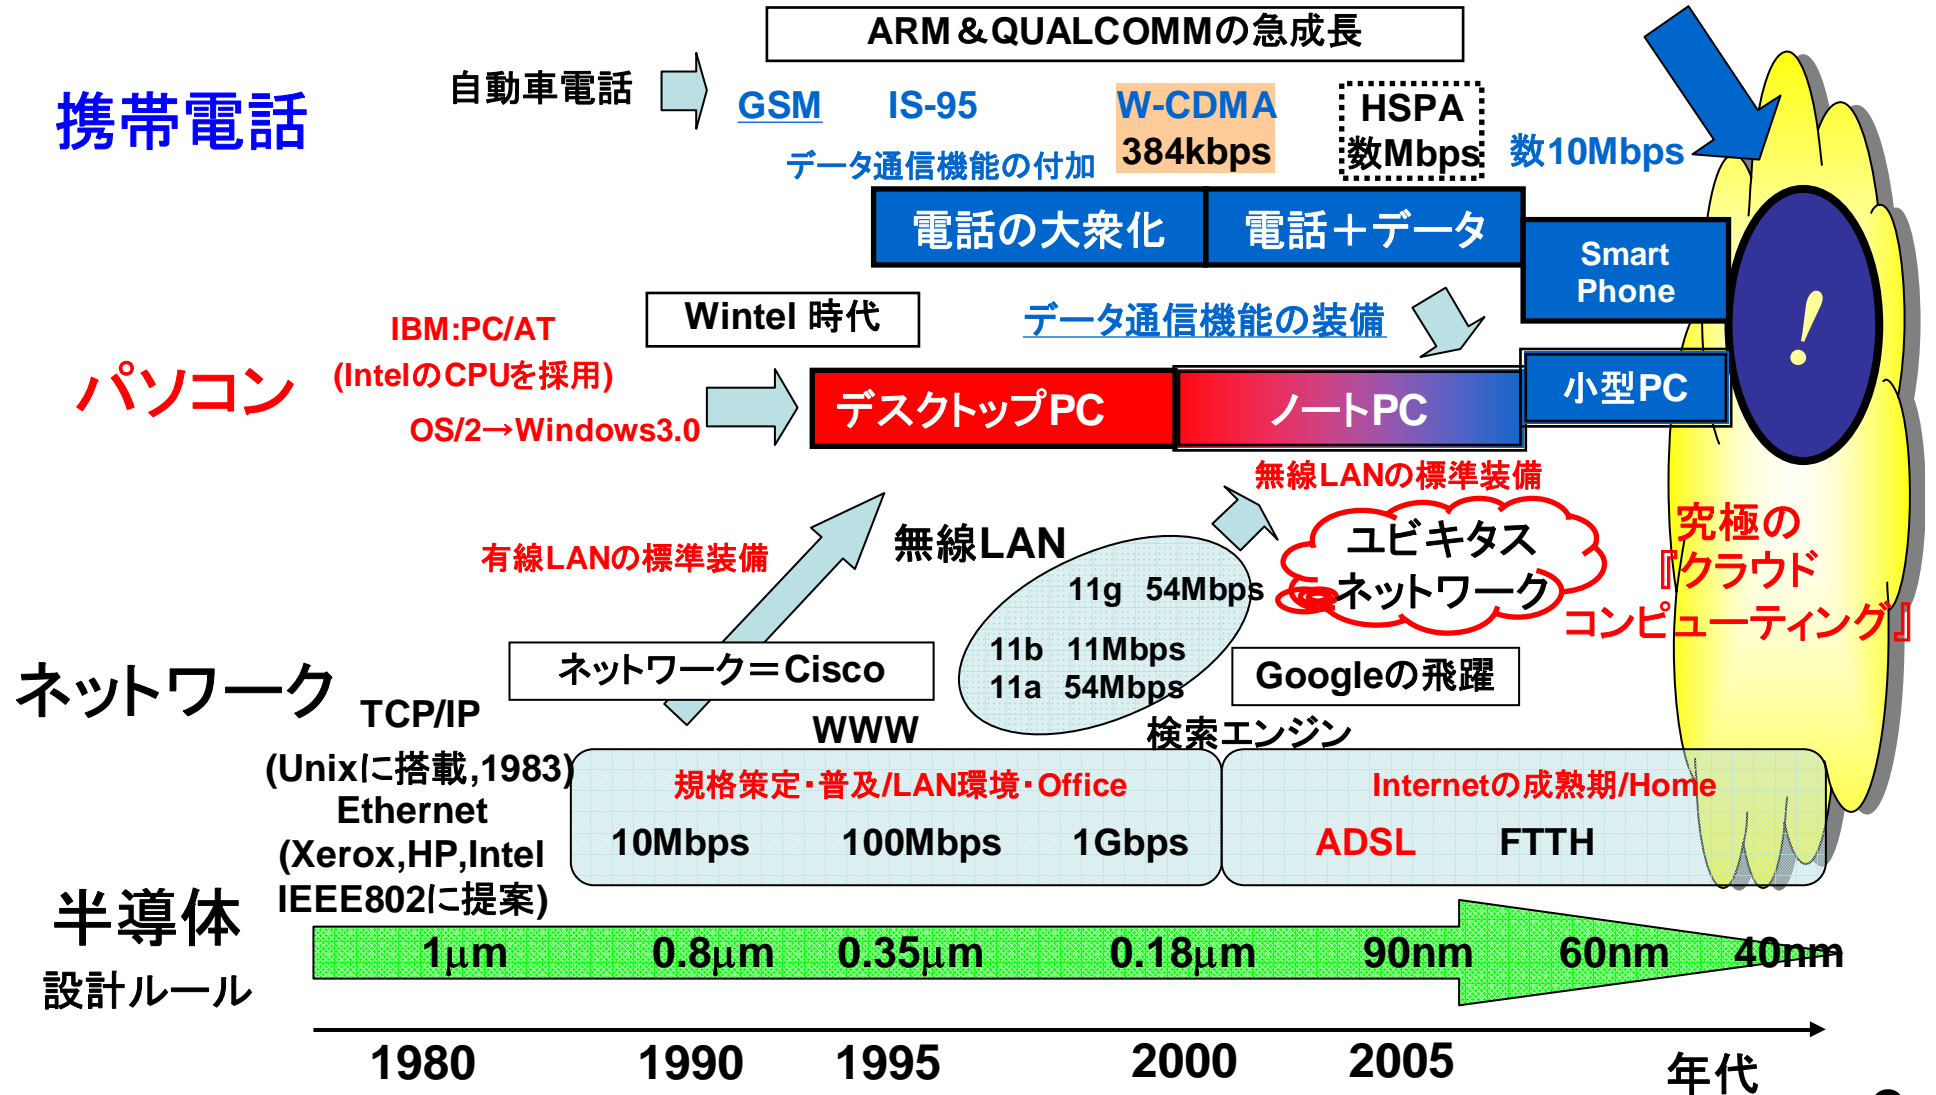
ARM＆QUALCOMMの急成長

携帯電話

自動車電話

GSM　IS-95　W-CDMA 384kbps　HSPA 数Mbps　数10Mbps

データ通信機能の付加

電話の大衆化　電話＋データ

Smart Phone

IBM:PC/AT (IntelのCPUを採用) OS/2→Windows3.0

Wintel 時代

データ通信機能の装備

パソコン

デスクトップPC　ノートPC　小型PC

!

無線LANの標準装備

有線LANの標準装備

無線LAN

11g　54Mbps
11b　11Mbps
11a　54Mbps

ユビキタス ネットワーク

究極の『クラウド コンピューティング』

ネットワーク＝Cisco

Googleの飛躍

ネットワーク

TCP/IP (Unixに搭載,1983) Ethernet (Xerox,HP,Intel IEEE802に提案)

WWW

検索エンジン

規格策定・普及/LAN環境・Office

10Mbps　100Mbps　1Gbps

Internetの成熟期/Home

ADSL　FTTH

半導体

設計ルール

$1\mu m$　$0.8\mu m$　$0.35\mu m$　$0.18\mu m$　90nm　60nm　40nm

1980　1990　1995　2000　2005　年代